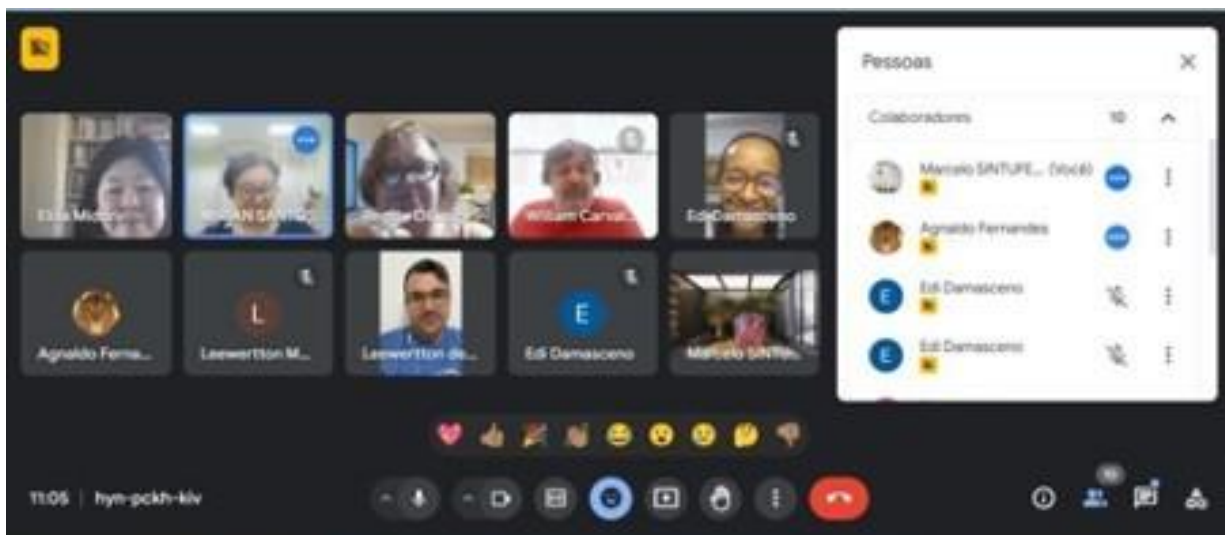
Pessoas

Colaboradores 10

Marcelo SINTUFE... (Você)

Agnaldo Fernandes

Edi Damasceno

Edi Damasceno

Elda Mi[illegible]

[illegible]AN SANTO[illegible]

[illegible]

William Carval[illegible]

Edi Damasceno

Agnaldo Ferna...

L

Leewertton M...

Leewertton de...

E

Edi Damasceno

Marcelo SINTU...

11:05 | hyn-pckh-kiv

10